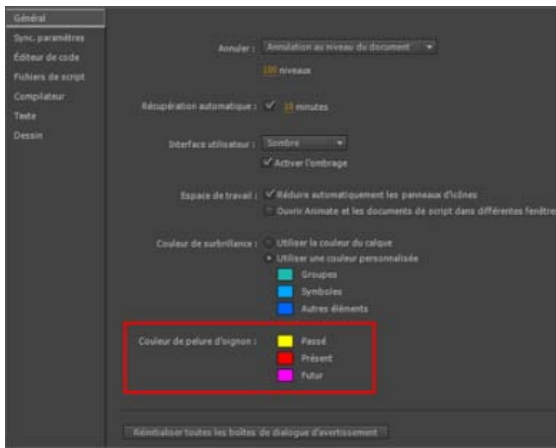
Général
Sync. paramètres
Éditeur de code
Fichiers de script
Compilateur
Texte
Dessin

Annuler : Annulation au niveau du document
100 niveaux

Récupération automatique : 10 minutes

Interface utilisateur : Sombre
Activer l'ombrage

Espace de travail : Réduire automatiquement les panneaux d'icônes
Ouvrir Animate et les documents de script dans différentes fenêtr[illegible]

Couleur de surbrillance : Utiliser la couleur du calque
Utiliser une couleur personnalisée
Groupes
Symboles
Autres éléments

Couleur de pelure d'oignon : Passé
Présent
Futur

Réinitialiser toutes les boîtes de dialogue d'avertissement